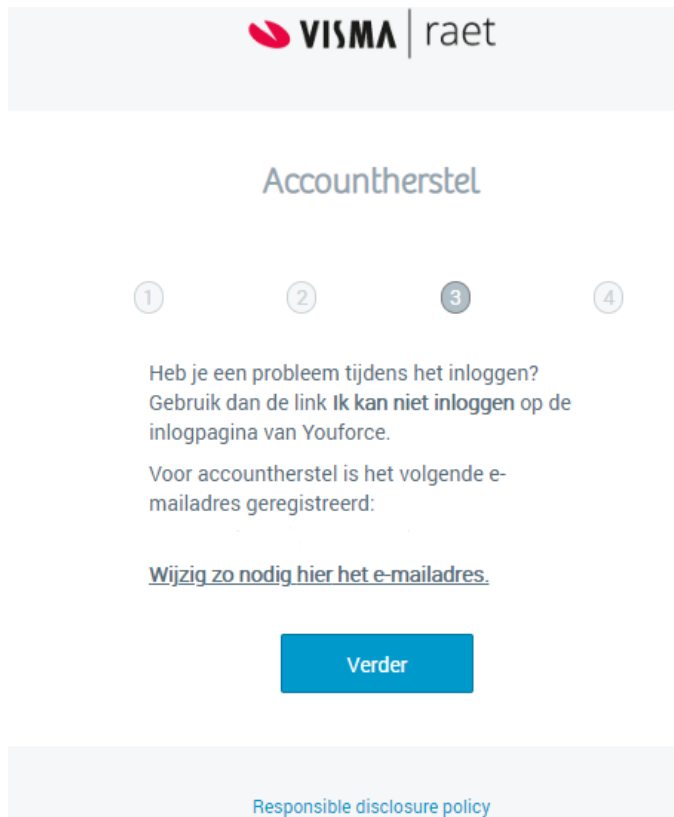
VISMA | raet

Accountherstel

1 2 3 4

Heb je een probleem tijdens het inloggen? Gebruik dan de link **Ik kan niet inloggen** op de inlogpagina van Youforce.

Voor accountherstel is het volgende e-mailadres geregistreerd:

Wijzig zo nodig hier het e-mailadres.

Verder

Responsible disclosure policy